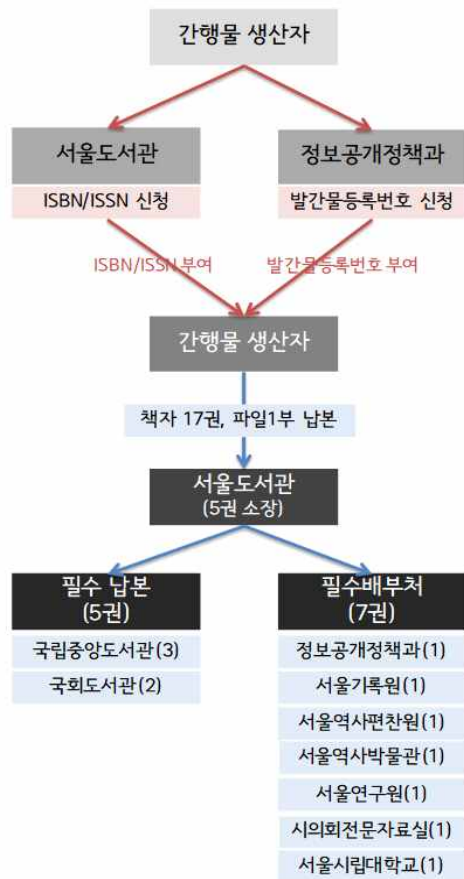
간행물 생산자

서울도서관

ISBN/ISSN 신청

정보공개정책과

발간물등록번호 신청

ISBN/ISSN 부여

발간물등록번호 부여

간행물 생산자

책자 17권, 파일1부 납본

서울도서관
(5권 소장)

필수 납본
(5권)

국립중앙도서관(3)

국회도서관(2)

필수배부처
(7권)

정보공개정책과(1)

서울기록원(1)

서울역사편찬원(1)

서울역사박물관(1)

서울연구원(1)

시의회전문자료실(1)

서울시립대학교(1)